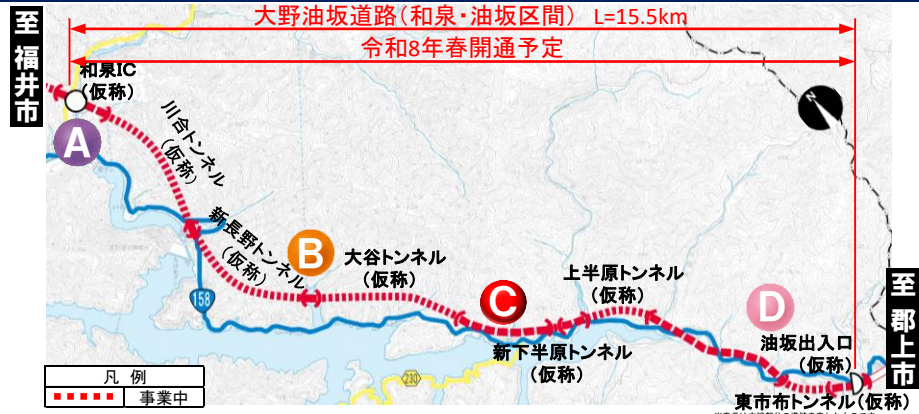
大野油坂道路（和泉・油坂区間） L=15.5km
令和8年春開通予定

至福井市

和泉IC
（仮称）

A

川合トンネル
（仮称）

新長野トンネル
（仮称）

B

大谷トンネル
（仮称）

158

C

上半原トンネル
（仮称）

新下半原トンネル
（仮称）

D

油坂出入口
（仮称）

東市布トンネル（仮称）

至郡上市

230

凡例
事業中

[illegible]